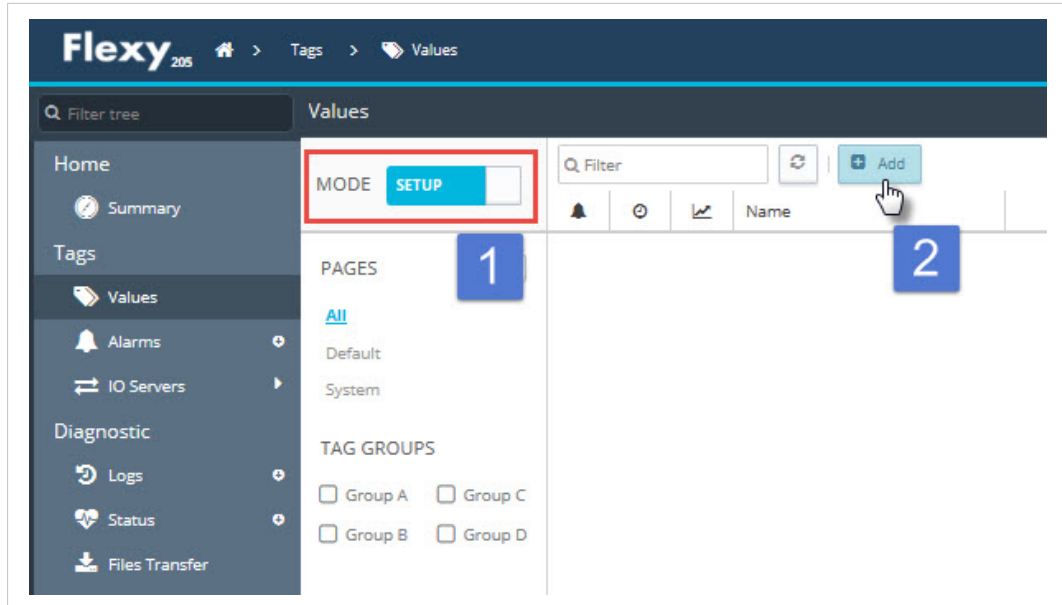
Flexy205 > Tags > Values

Filter tree

Values

Home

Summary

Tags

Values

Alarms

IO Servers

Diagnostic

Logs

Status

Files Transfer

MODE SETUP

PAGES

All

Default

System

TAG GROUPS

Group A

Group C

Group B

Group D

1

Filter

Add

2

Name